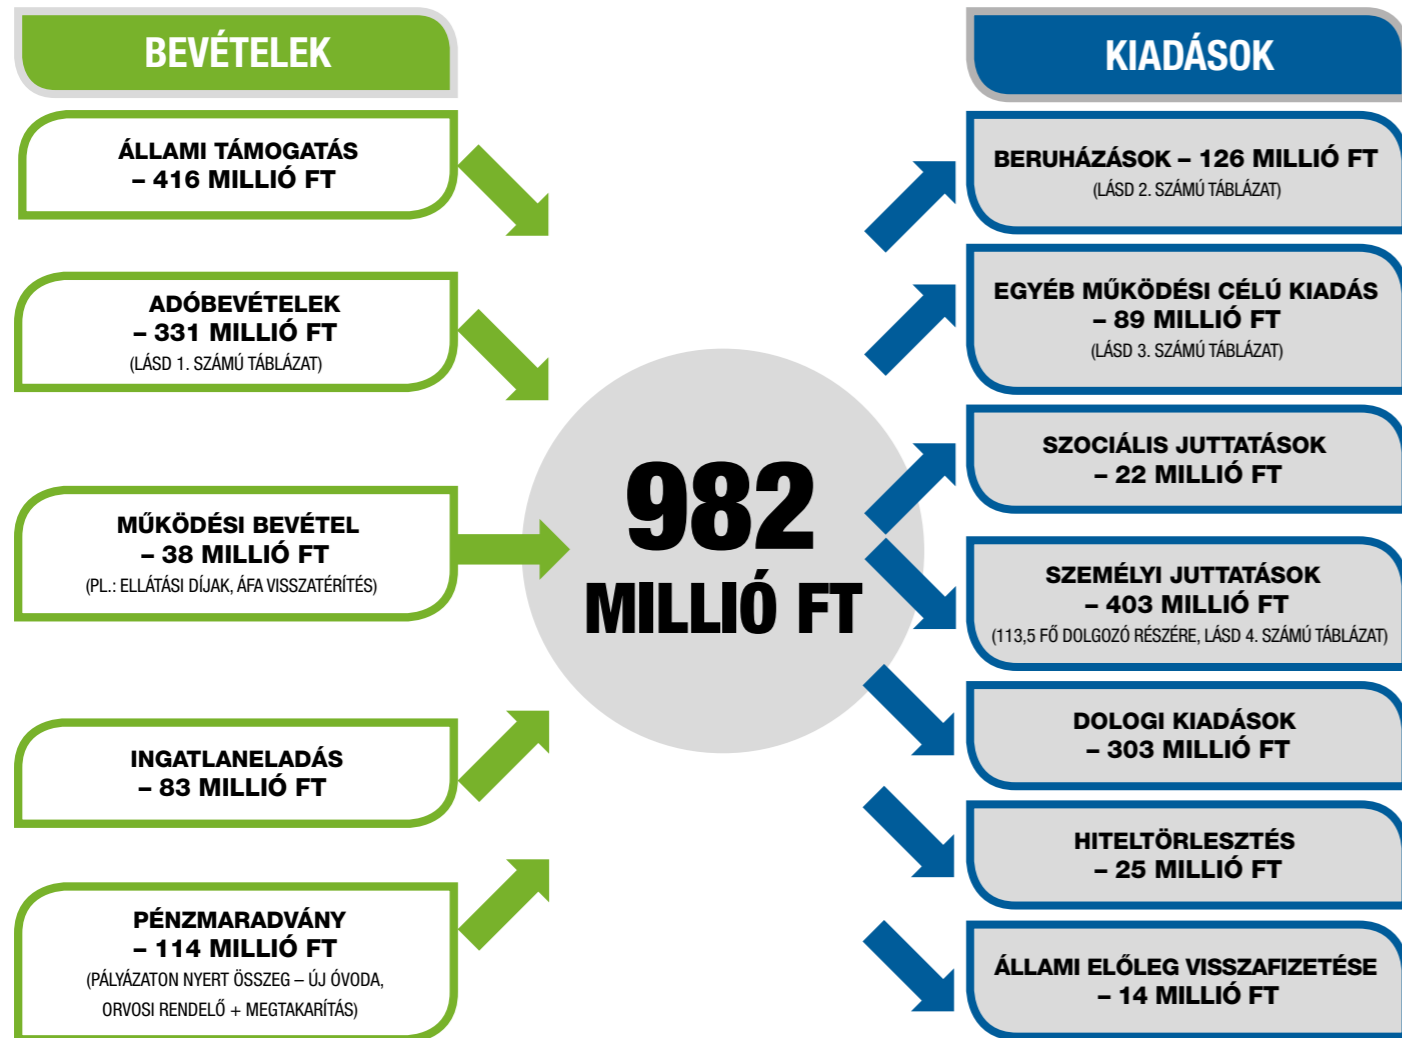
BEVÉTELEK

ÁLLAMI TÁMOGATÁS
– 416 MILLIÓ FT

ADÓBEVÉTELEK
– 331 MILLIÓ FT
(LÁSD 1. SZÁMÚ TÁBLÁZAT)

MŰKÖDÉSI BEVÉTEL
– 38 MILLIÓ FT
(PL.: ELLÁTÁSI DÍJAK, ÁFA VISSZATÉRÍTÉS)

INGATLANELADÁS
– 83 MILLIÓ FT

PÉNZMARADVÁNY
– 114 MILLIÓ FT
(PÁLYÁZATON NYERT ÖSSZEG – ÚJ ÓVODA, ORVOSI RENDELŐ + MEGTAKARÍTÁS)

982
MILLIÓ FT

KIADÁSOK

BERUHÁZÁSOK – 126 MILLIÓ FT
(LÁSD 2. SZÁMÚ TÁBLÁZAT)

EGYÉB MŰKÖDÉSI CÉLÚ KIADÁS
– 89 MILLIÓ FT
(LÁSD 3. SZÁMÚ TÁBLÁZAT)

SZOCIÁLIS JUTTATÁSOK
– 22 MILLIÓ FT

SZEMÉLYI JUTTATÁSOK
– 403 MILLIÓ FT
(113,5 FŐ DOLGOZÓ RÉSZÉRE, LÁSD 4. SZÁMÚ TÁBLÁZAT)

DOLOGI KIADÁSOK
– 303 MILLIÓ FT

HITELTÖRLESZTÉS
– 25 MILLIÓ FT

ÁLLAMI ELŐLEG VISSZAFIZETÉSE
– 14 MILLIÓ FT